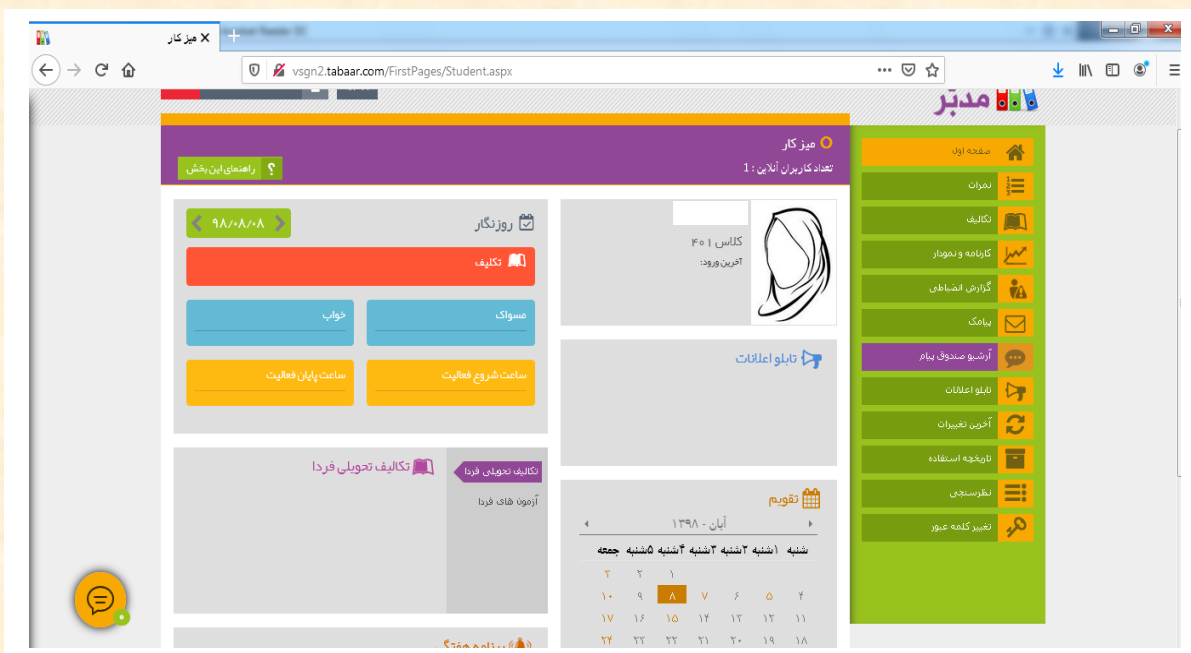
میز کار ×
vsgn2.tabaar.com/FirstPages/Student.aspx

مدبر

میز کار
تعداد کاربران آنلاین : ۱
راهنمای این بخش

صفحه اول
نمرات
تکالیف
کارنامه و نمودار
گزارش انضباطی
پیامک
آرشیو صندوق پیام
تابلو اعلانات
آخرین تغییرات
تاریخچه استفاده
نظرسنجی
تغییر کلمه عبور

کلاس ۴۰۱
آخرین ورود:

روزنگار
۹۸/۰۸/۰۸
تکلیف
مسواک
خواب
ساعت شروع فعالیت
ساعت پایان فعالیت

تابلو اعلانات

تکالیف تحویلی فردا
تکالیف تحویلی فردا
آزمون های فردا

تقویم
آبان - ۱۳۹۸

| شنبه | ۱شنبه | ۲شنبه | ۳شنبه | ۴شنبه | ۵شنبه | جمعه |
|---|---|---|---|---|---|---|
| | | | | ۱ | ۲ | ۳ |
| ۴ | ۵ | ۶ | ۷ | ۸ | ۹ | ۱۰ |
| ۱۱ | ۱۲ | ۱۳ | ۱۴ | ۱۵ | ۱۶ | ۱۷ |
| ۱۸ | ۱۹ | ۲۰ | ۲۱ | ۲۲ | ۲۳ | ۲۴ |

برنامه هفتگی